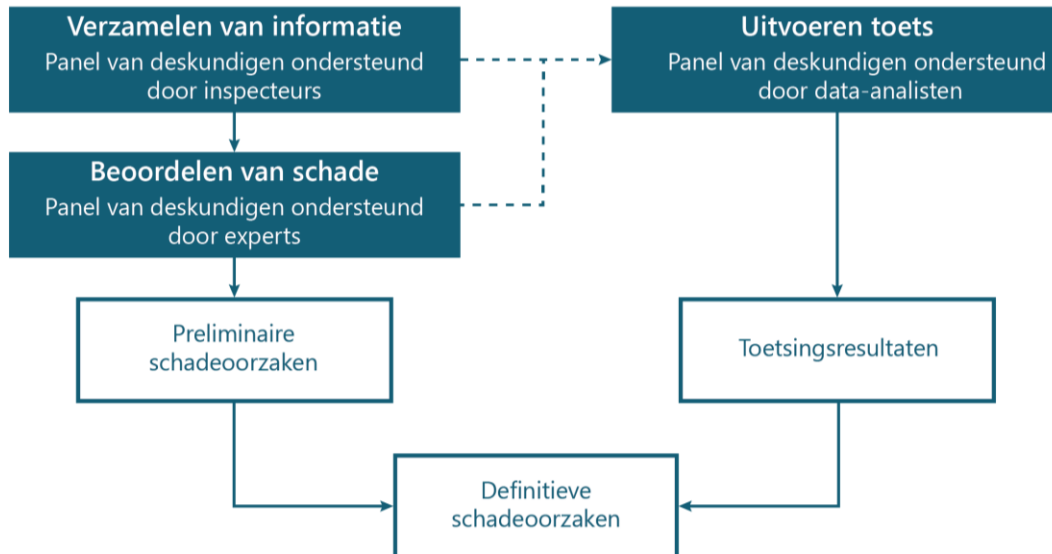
Verzamelen van informatie
Panel van deskundigen ondersteund door inspecteurs

Uitvoeren toets
Panel van deskundigen ondersteund door data-analisten

Beoordelen van schade
Panel van deskundigen ondersteund door experts

Preliminaire schadeoorzaken

Toetsingsresultaten

Definitieve schadeoorzaken